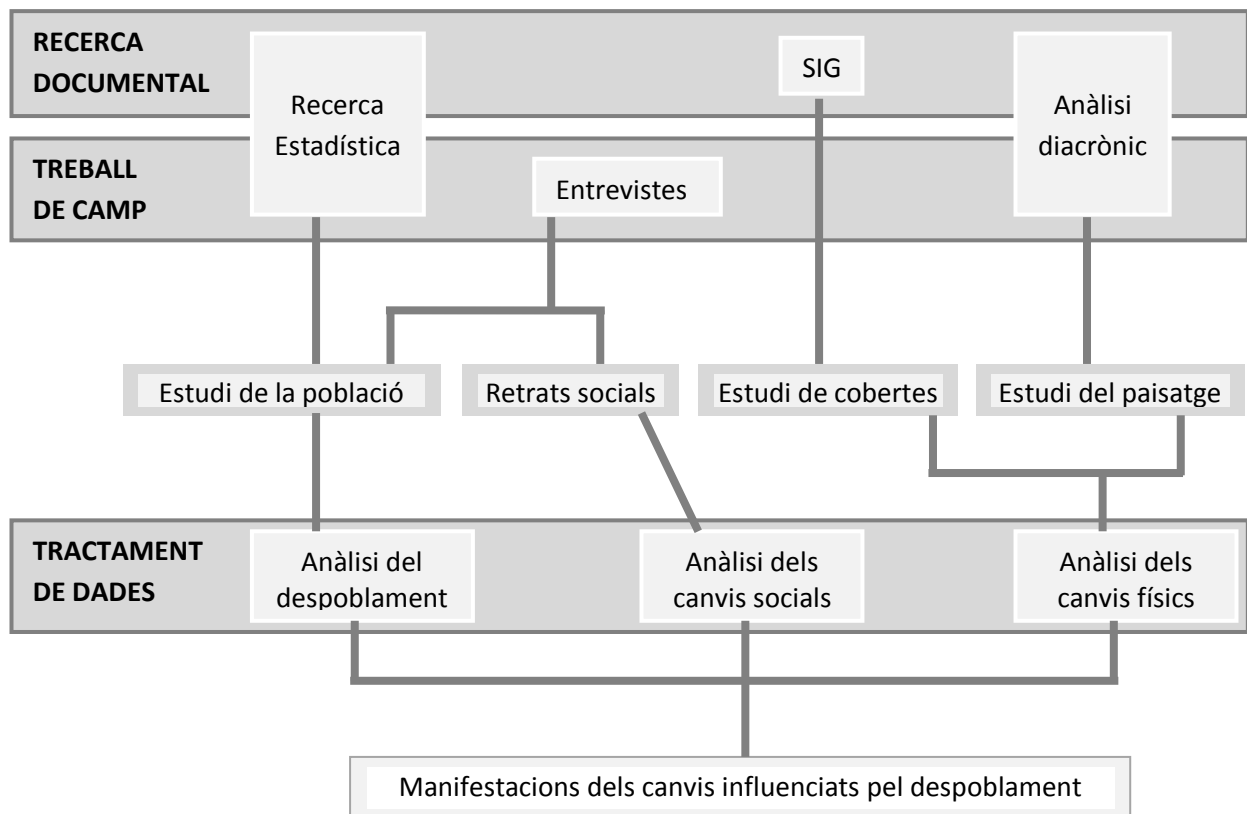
RECERCA DOCUMENTAL

Recerca Estadística

SIG

Anàlisi diacrònic

TREBALL DE CAMP

Entrevistes

Estudi de la població

Retrats socials

Estudi de cobertes

Estudi del paisatge

TRACTAMENT DE DADES

Anàlisi del despoblament

Anàlisi dels canvis socials

Anàlisi dels canvis físics

Manifestacions dels canvis influenciats pel despoblament